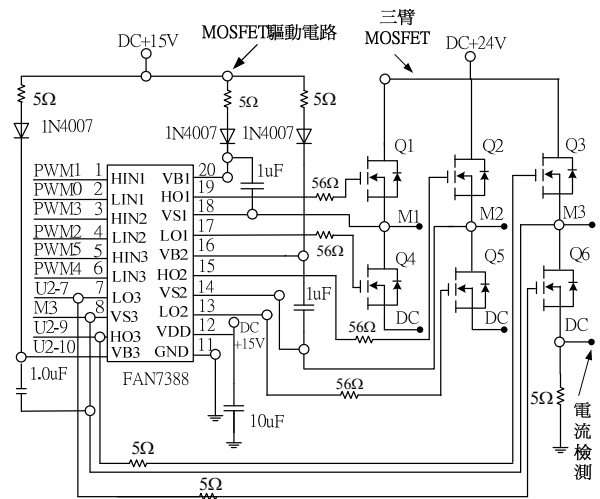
DC+15V
MOSFET驅動電路
三臂 MOSFET
DC+24V
5Ω
5Ω
5Ω
1N4007
1N4007
1N4007
Q1
Q2
Q3
20
1uF
PWM1 1 HIN1 VB1
PWM0 2 LIN1 HO1 19
PWM3 3 HIN2 VS1 18
PWM2 4 LIN2 LO1 17
PWM5 5 HIN3 VB2 16
PWM4 6 LIN3 HO2 15
U2-7 7 LO3 VS2 14
M3 8 VS3 LO2 13
U2-9 9 HO3 VDD 12
U2-10 10 VB3 GND 11
56Ω
M1
M2
M3
56Ω
Q4
Q5
Q6
1uF
56Ω
DC
DC
DC
DC +15V
1.0uF
FAN7388
56Ω
10uF
5Ω
5Ω
5Ω
電流檢測